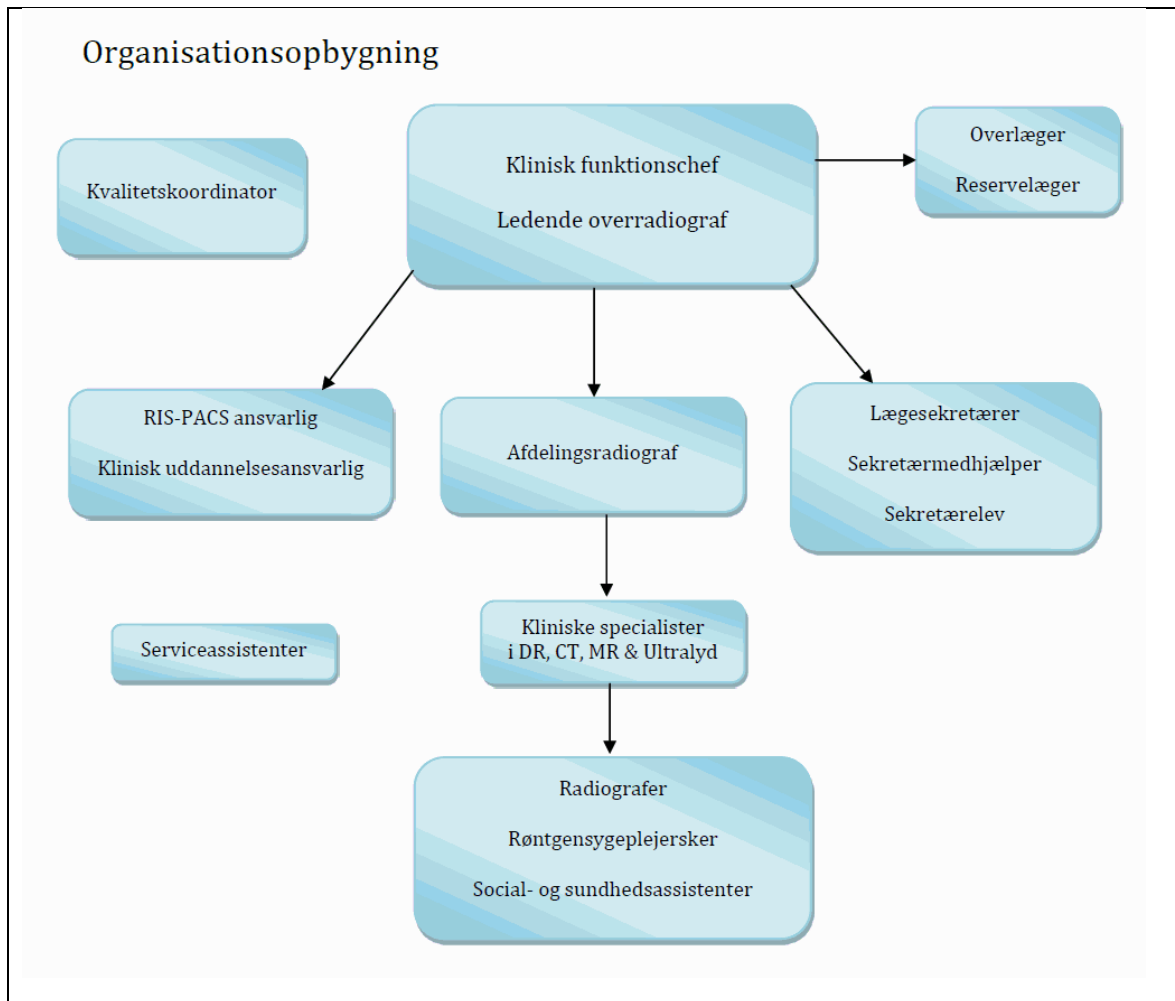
Organisationsopbygning

Kvalitetskoordinator

Klinisk funktionschef

Ledende overradiograf

Overlæger

Reservelæger

RIS-PACS ansvarlig

Klinisk uddannelsesansvarlig

Afdelingsradiograf

Lægesekretærer

Sekretærmedhjælper

Sekretærelev

Serviceassistenter

Kliniske specialister i DR, CT, MR & Ultralyd

Radiografer

Røntgensygeplejersker

Social- og sundhedsassistenter